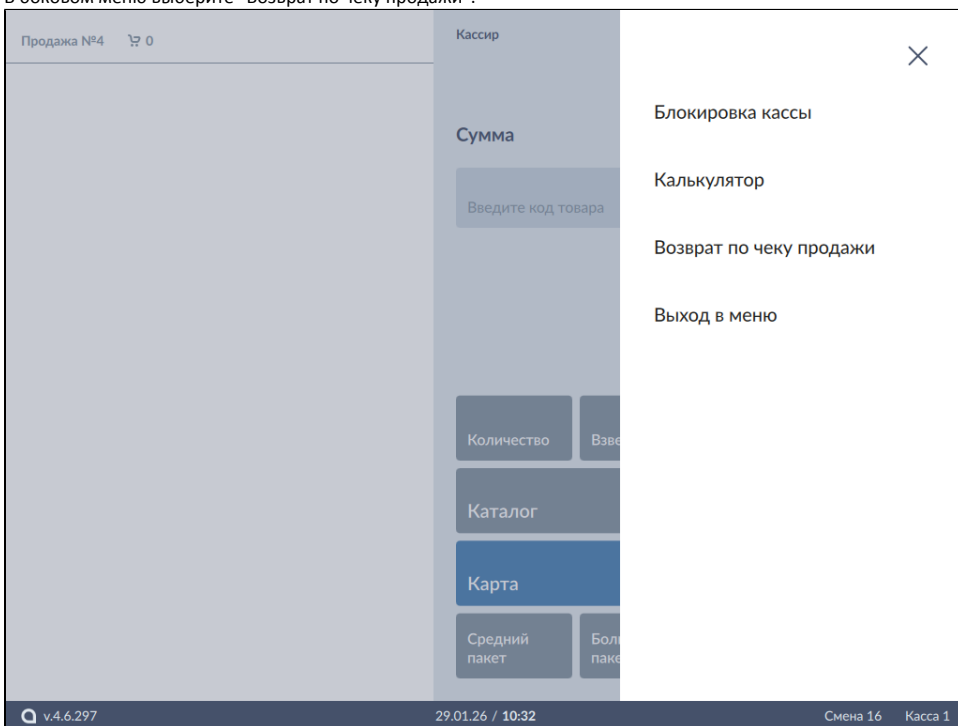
В боковом меню выберите "Возврат по чеку продажи".

Продажа №4 0

Кассир

Сумма

Введите код товара

Количество

Взве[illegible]

Каталог

Карта

Средний пакет

Бол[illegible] паке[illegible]

×

Блокировка кассы

Калькулятор

Возврат по чеку продажи

Выход в меню

v.4.6.297

29.01.26 / 10:32

Смена 16 Касса 1